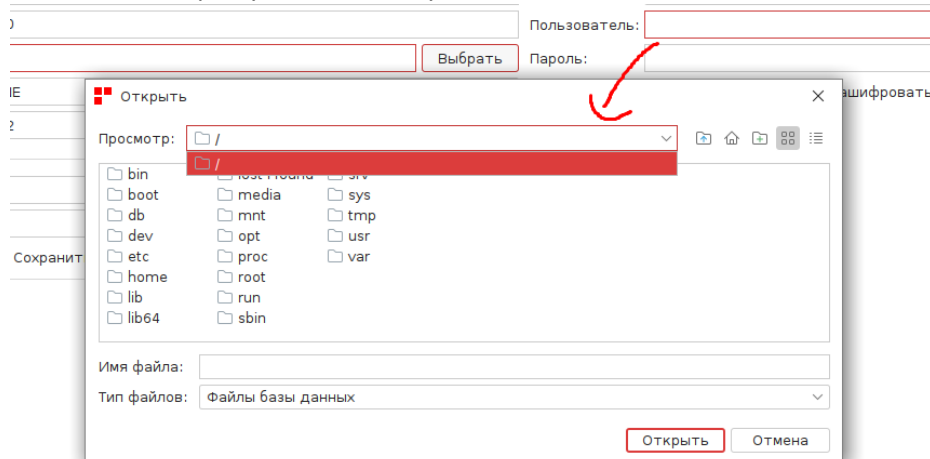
Пользователь:

Выбрать

Пароль:

)

E

2

ашифровать

Сохранит

Открыть

Просмотр: /

/

bin
boot
db
dev
etc
home
lib
lib64

lost+found
media
mnt
opt
proc
root
run
sbin

srv
sys
tmp
usr
var

Имя файла:

Тип файлов: Файлы базы данных

Открыть

Отмена